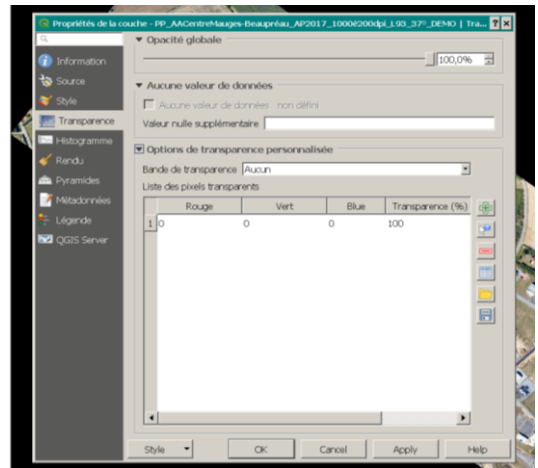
Propriétés de la couche - PP_AACentreMauges-Beaupréau_AP2017_1000é200dpi_L93_37°_DEMO | Tra... ? ×

Information
Source
Style
Transparence
Histogramme
Rendu
Pyramides
Métadonnées
Légende
QGIS Server

▼ Opacité globale
100,0%

▼ Aucune valeur de données
Aucune valeur de données non défini
Valeur nulle supplémentaire

▼ Options de transparence personnalisée
Bande de transparence Aucun
Liste des pixels transparents

| | Rouge | Vert | Bleu | Transparence (%) |
|---|---|---|---|---|
| 1 | 0 | 0 | 0 | 100 |

Style OK Cancel Apply Help